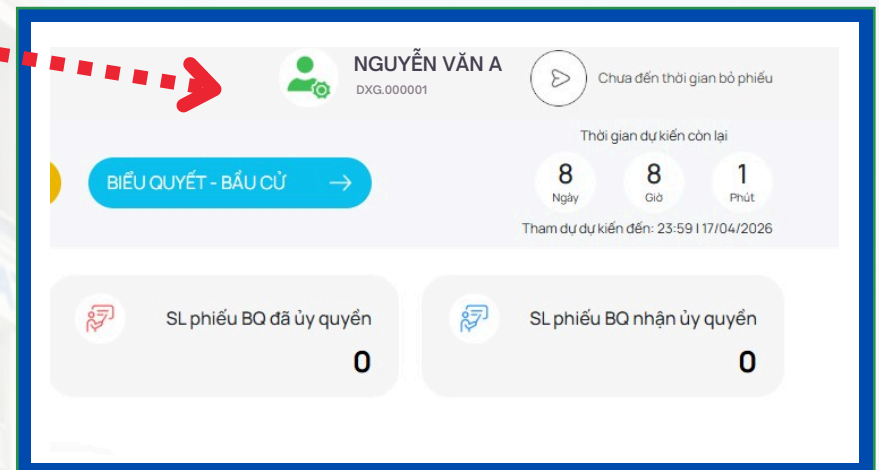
NGUYỄN VĂN A
DXG.000001

Chưa đến thời gian bỏ phiếu

Thời gian dự kiến còn lại

8
Ngày

8
Giờ

1
Phút

Tham dự dự kiến đến: 23:59 | 17/04/2026

BIỂU QUYẾT - BẦU CỬ

SL phiếu BQ đã ủy quyền
0

SL phiếu BQ nhận ủy quyền
0